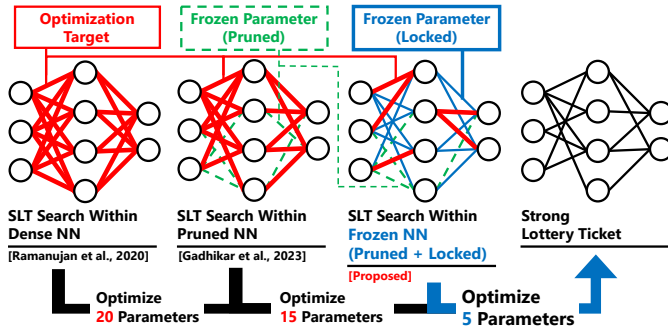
Optimization Target

Frozen Parameter (Pruned)

Frozen Parameter (Locked)

SLT Search Within Dense NN

[Ramanujan et al., 2020]

SLT Search Within Pruned NN

[Gadhikar et al., 2023]

SLT Search Within Frozen NN (Pruned + Locked)

[Proposed]

Strong Lottery Ticket

Optimize 20 Parameters

Optimize 15 Parameters

Optimize 5 Parameters